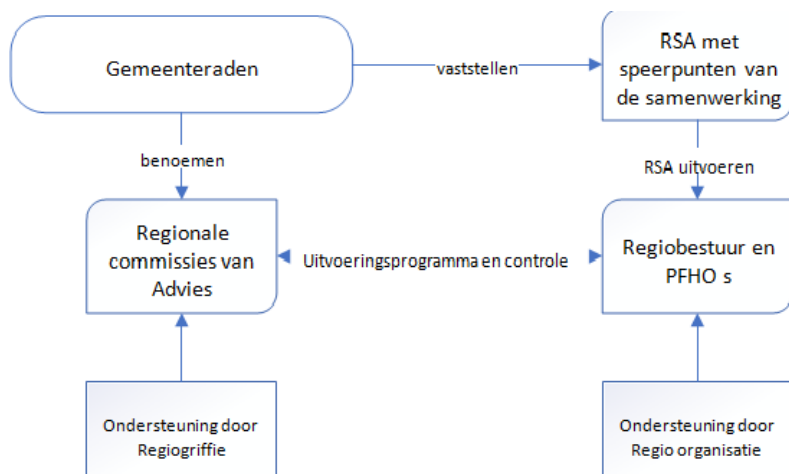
Gemeenteraden

vaststellen

RSA met speerpunten van de samenwerking

benoemen

RSA uitvoeren

Regionale commissies van Advies

Uitvoeringsprogramma en controle

Regiobestuur en PFHO s

Ondersteuning door Regiogriffie

Ondersteuning door Regio organisatie